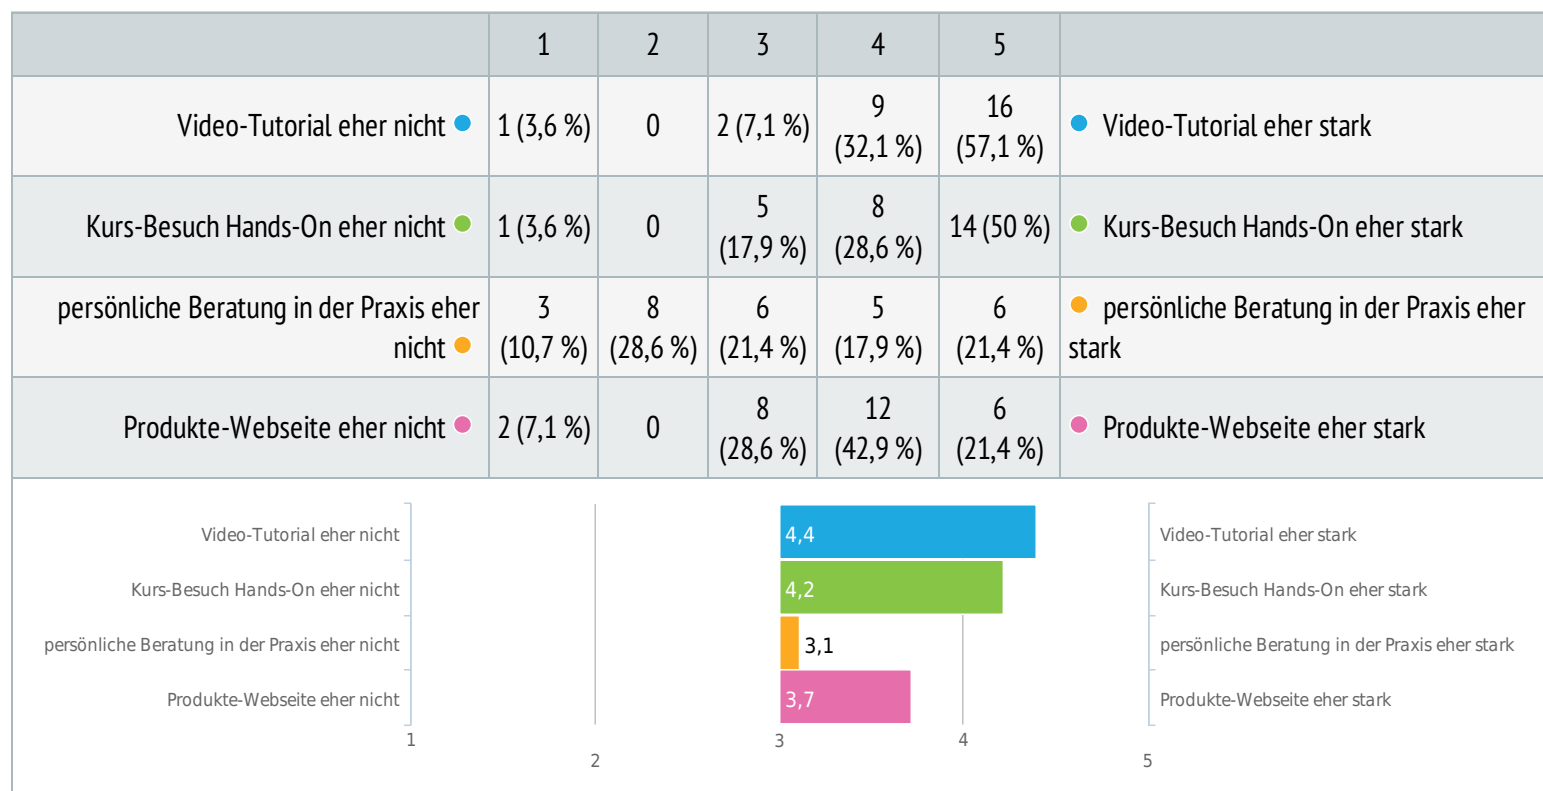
| | 1 | 2 | 3 | 4 | 5 | |
|---|---|---|---|---|---|---|
| Video-Tutorial eher nicht | 1 (3,6 %) | 0 | 2 (7,1 %) | 9 (32,1 %) | 16 (57,1 %) | Video-Tutorial eher stark |
| Kurs-Besuch Hands-On eher nicht | 1 (3,6 %) | 0 | 5 (17,9 %) | 8 (28,6 %) | 14 (50 %) | Kurs-Besuch Hands-On eher stark |
| persönliche Beratung in der Praxis eher nicht | 3 (10,7 %) | 8 (28,6 %) | 6 (21,4 %) | 5 (17,9 %) | 6 (21,4 %) | persönliche Beratung in der Praxis eher stark |
| Produkte-Webseite eher nicht | 2 (7,1 %) | 0 | 8 (28,6 %) | 12 (42,9 %) | 6 (21,4 %) | Produkte-Webseite eher stark |

Video-Tutorial eher nicht
Kurs-Besuch Hands-On eher nicht
persönliche Beratung in der Praxis eher nicht
Produkte-Webseite eher nicht

4,4
4,2
3,1
3,7

Video-Tutorial eher stark
Kurs-Besuch Hands-On eher stark
persönliche Beratung in der Praxis eher stark
Produkte-Webseite eher stark

1
2
3
4
5